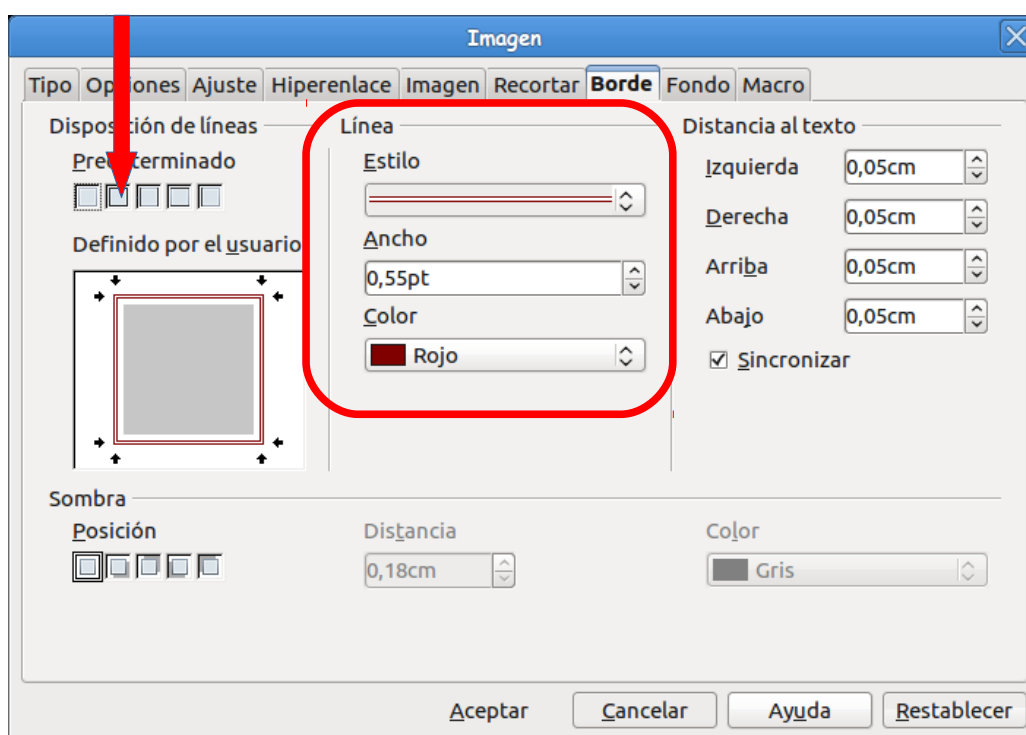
Imagen

Tipo | Opciones | Ajuste | Hiperenlace | Imagen | Recortar | Borde | Fondo | Macro

Disposición de líneas

Pre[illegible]terminado

Definido por el usuario

Línea

Estilo

Ancho

0,55pt

Color

Rojo

Distancia al texto

Izquierda 0,05cm

Derecha 0,05cm

Arriba 0,05cm

Abajo 0,05cm

Sincronizar

Sombra

Posición

Distancia

0,18cm

Color

Gris

Aceptar | Cancelar | Ayuda | Restablecer